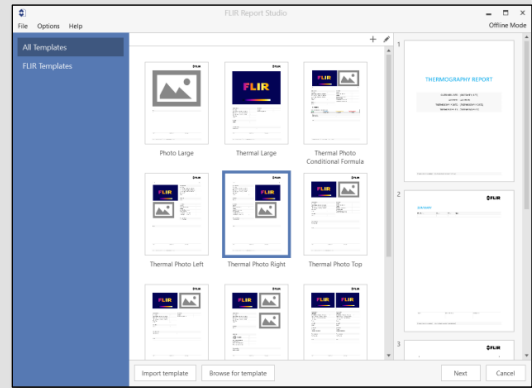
FLIR Report Studio

File Options Help

Offline Mode

All Templates

FLIR Templates

FLIR

Photo Large

FLIR

FLIR

Thermal Large

FLIR

FLIR

Thermal Photo Conditional Formula

FLIR

FLIR

Thermal Photo Left

FLIR

FLIR

Thermal Photo Right

FLIR

FLIR

Thermal Photo Top

1

THERMOGRAPHY REPORT

2

FLIR

3

FLIR

Import template

Browse for template

Next

Cancel